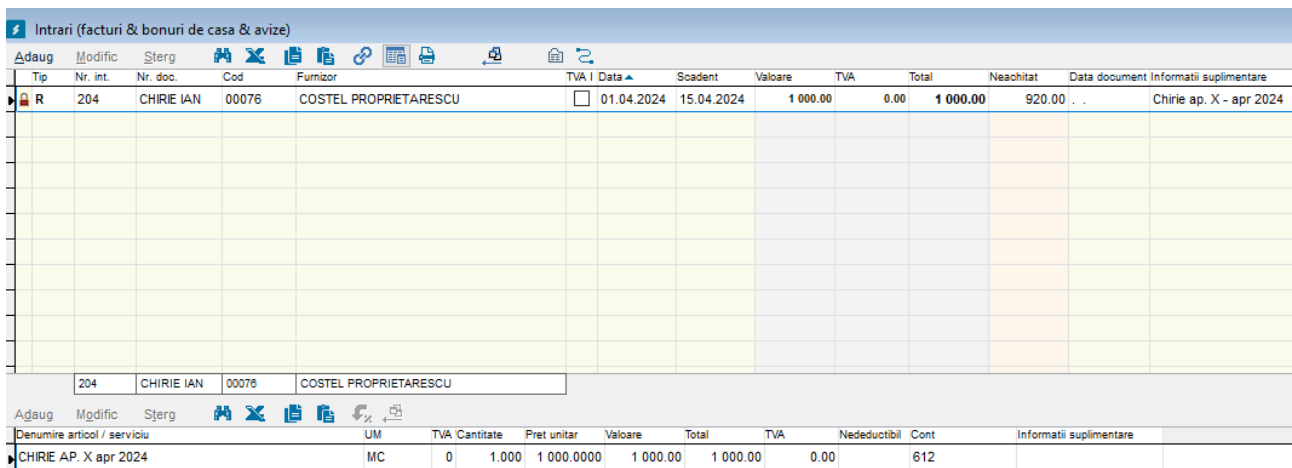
Intrari (facturi & bonuri de casa & avize)

Adaug Modific Sterg

| Tip | Nr. int. | Nr. doc. | Cod | Furnizor | TVA I | Data | Scadent | Valoare | TVA | Total | Neachitat | Data document | Informatii suplimentare |
|---|---|---|---|---|---|---|---|---|---|---|---|---|---|
| R | 204 | CHIRIE IAN | 00076 | COSTEL PROPRIETARESCU | | 01.04.2024 | 15.04.2024 | 1 000.00 | 0.00 | 1 000.00 | 920.00 | . . | Chirie ap. X - apr 2024 |

204 CHIRIE IAN 00076 COSTEL PROPRIETARESCU

Adaug Modific Sterg

| Denumire articol / serviciu | UM | TVA | Cantitate | Pret unitar | Valoare | Total | TVA | Nedeductibil | Cont | Informatii suplimentare |
|---|---|---|---|---|---|---|---|---|---|---|
| CHIRIE AP. X apr 2024 | MC | 0 | 1.000 | 1 000.0000 | 1 000.00 | 1 000.00 | 0.00 | | 612 | |